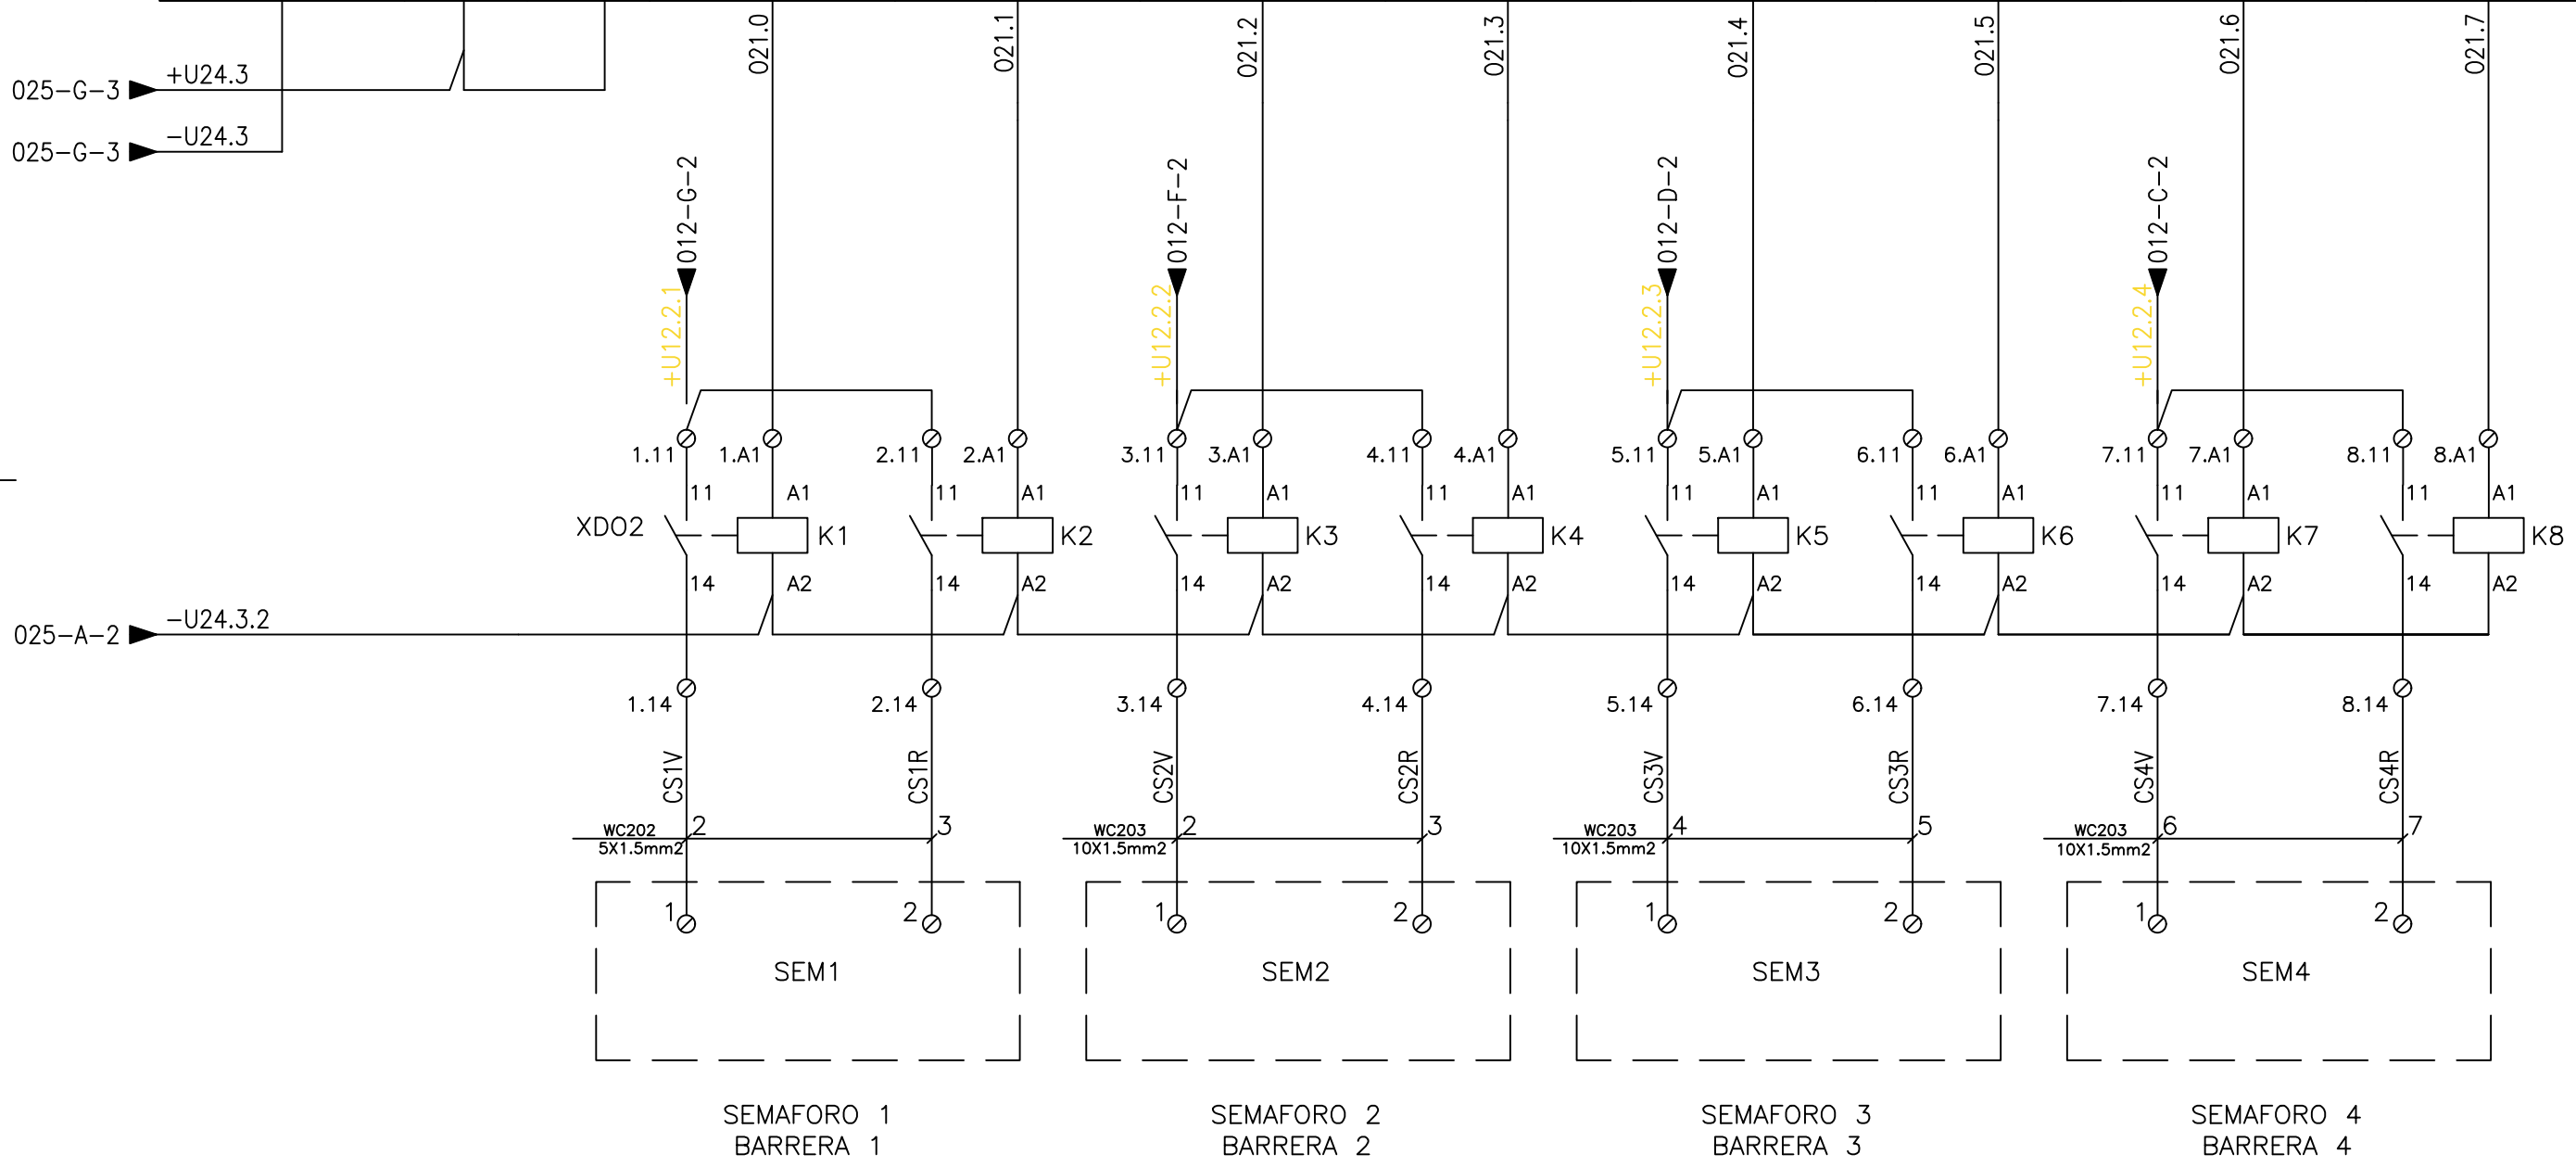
025–G–3 +U24.3
025–G–3 –U24.3

021.0 021.1 021.2 021.3 021.4 021.5 021.6 021.7

012–G–2 012–F–2 012–D–2 012–C–2

+U12.2.1 +U12.2.2 +U12.2.3 +U12.2.4

1.11 1.A1 2.11 2.A1 3.11 3.A1 4.11 4.A1 5.11 5.A1 6.11 6.A1 7.11 7.A1 8.11 8.A1

11 A1 11 A1 11 A1 11 A1 11 A1 11 A1 11 A1 11 A1

XDO2 K1 K2 K3 K4 K5 K6 K7 K8

14 A2 14 A2 14 A2 14 A2 14 A2 14 A2 14 A2 14 A2

025–A–2 –U24.3.2

1.14 2.14 3.14 4.14 5.14 6.14 7.14 8.14

CS1V CS1R CS2V CS2R CS3V CS3R CS4V CS4R

WC202 5X1.5mm2 2 3
WC203 10X1.5mm2 2 3
WC203 10X1.5mm2 4 5
WC203 10X1.5mm2 6 7

1 2 1 2 1 2 1 2

SEM1 SEM2 SEM3 SEM4

SEMAFORO 1
BARRERA 1

SEMAFORO 2
BARRERA 2

SEMAFORO 3
BARRERA 3

SEMAFORO 4
BARRERA 4